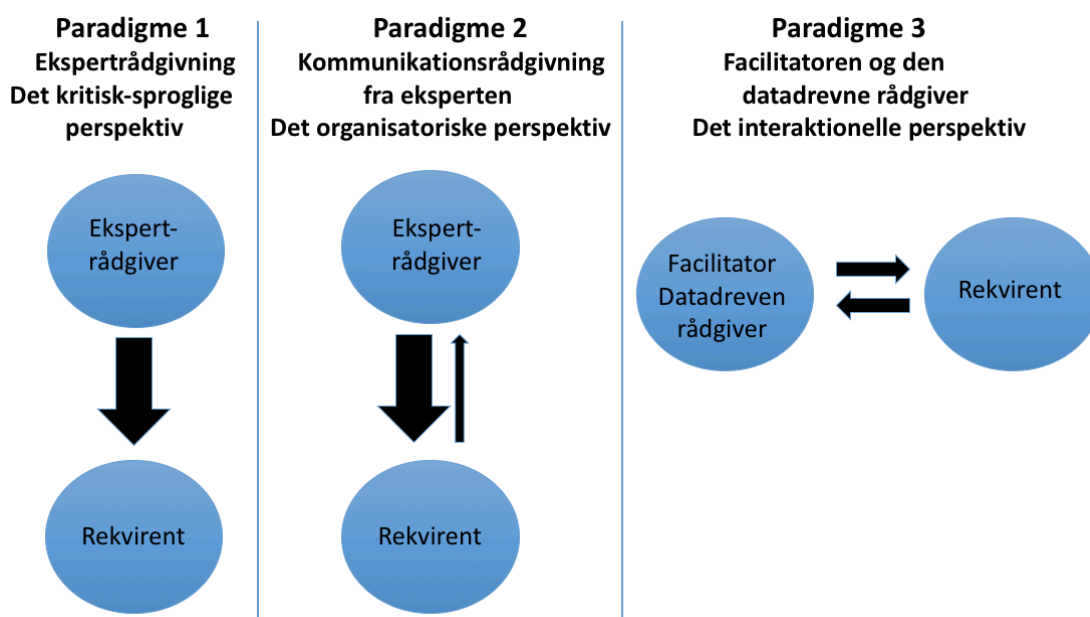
Paradigme 1
Ekspertrådgivning
Det kritisk-sproglige perspektiv

Ekspert-rådgiver

Rekvirent

Paradigme 2
Kommunikationsrådgivning fra eksperten
Det organisatoriske perspektiv

Ekspert-rådgiver

Rekvirent

Paradigme 3
Facilitatoren og den datadrevne rådgiver
Det interaktionelle perspektiv

Facilitator
Datadreven rådgiver

Rekvirent